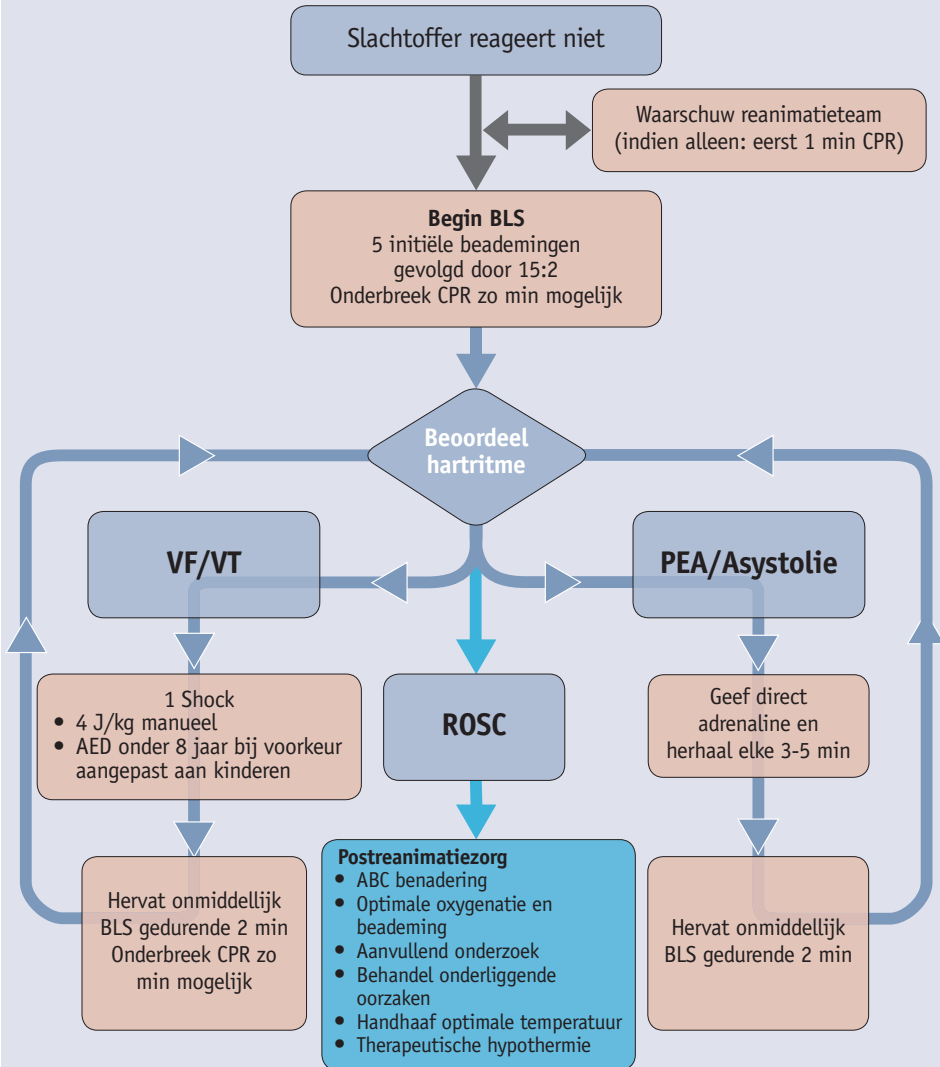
Slachtoffer reageert niet

Waarschuw reanimatieteam (indien alleen: eerst 1 min CPR)

**Begin BLS**
5 initiële beademingen gevolgd door 15:2
Onderbreek CPR zo min mogelijk

Beoordeel hartritme

VF/VT

PEA/Asystolie

1 Shock
• 4 J/kg manueel
• AED onder 8 jaar bij voorkeur aangepast aan kinderen

ROSC

Geef direct adrenaline en herhaal elke 3-5 min

Hervat onmiddellijk BLS gedurende 2 min
Onderbreek CPR zo min mogelijk

**Postreanimatiezorg**
• ABC benadering
• Optimale oxygenatie en beademing
• Aanvullend onderzoek
• Behandel onderliggende oorzaken
• Handhaaf optimale temperatuur
• Therapeutische hypothermie

Hervat onmiddellijk BLS gedurende 2 min